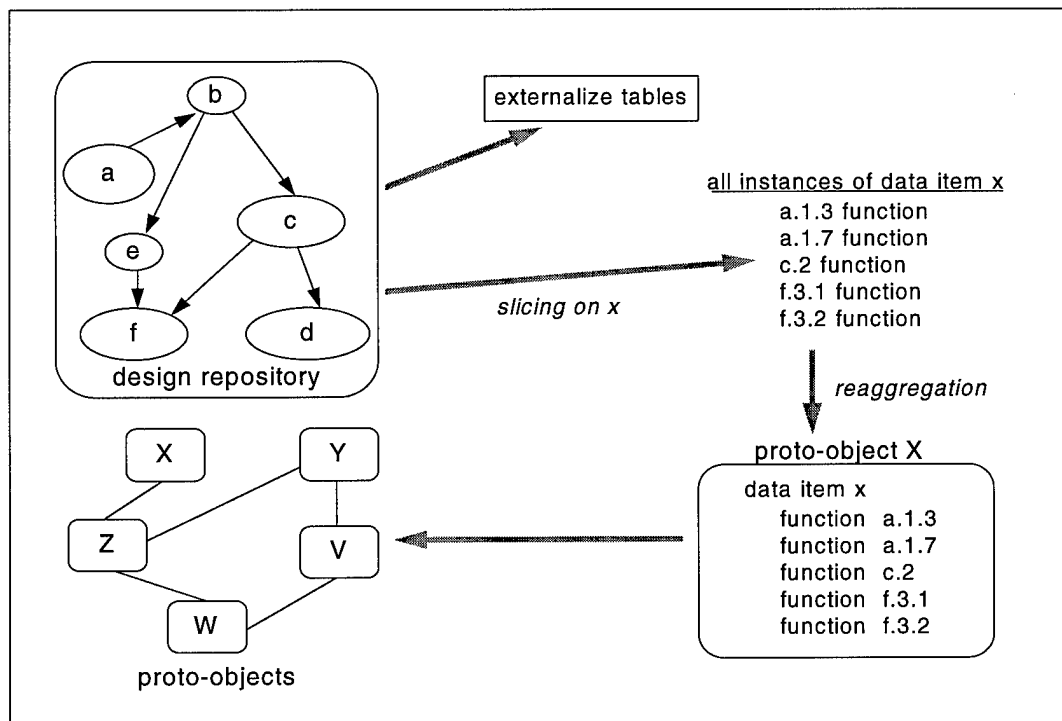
b
a
c
e
f
d
design repository

externalize tables

all instances of data item x
a.1.3 function
a.1.7 function
c.2 function
f.3.1 function
f.3.2 function

slicing on x

reaggregation

proto-object X
data item x
function a.1.3
function a.1.7
function c.2
function f.3.1
function f.3.2

X
Y
Z
V
W
proto-objects